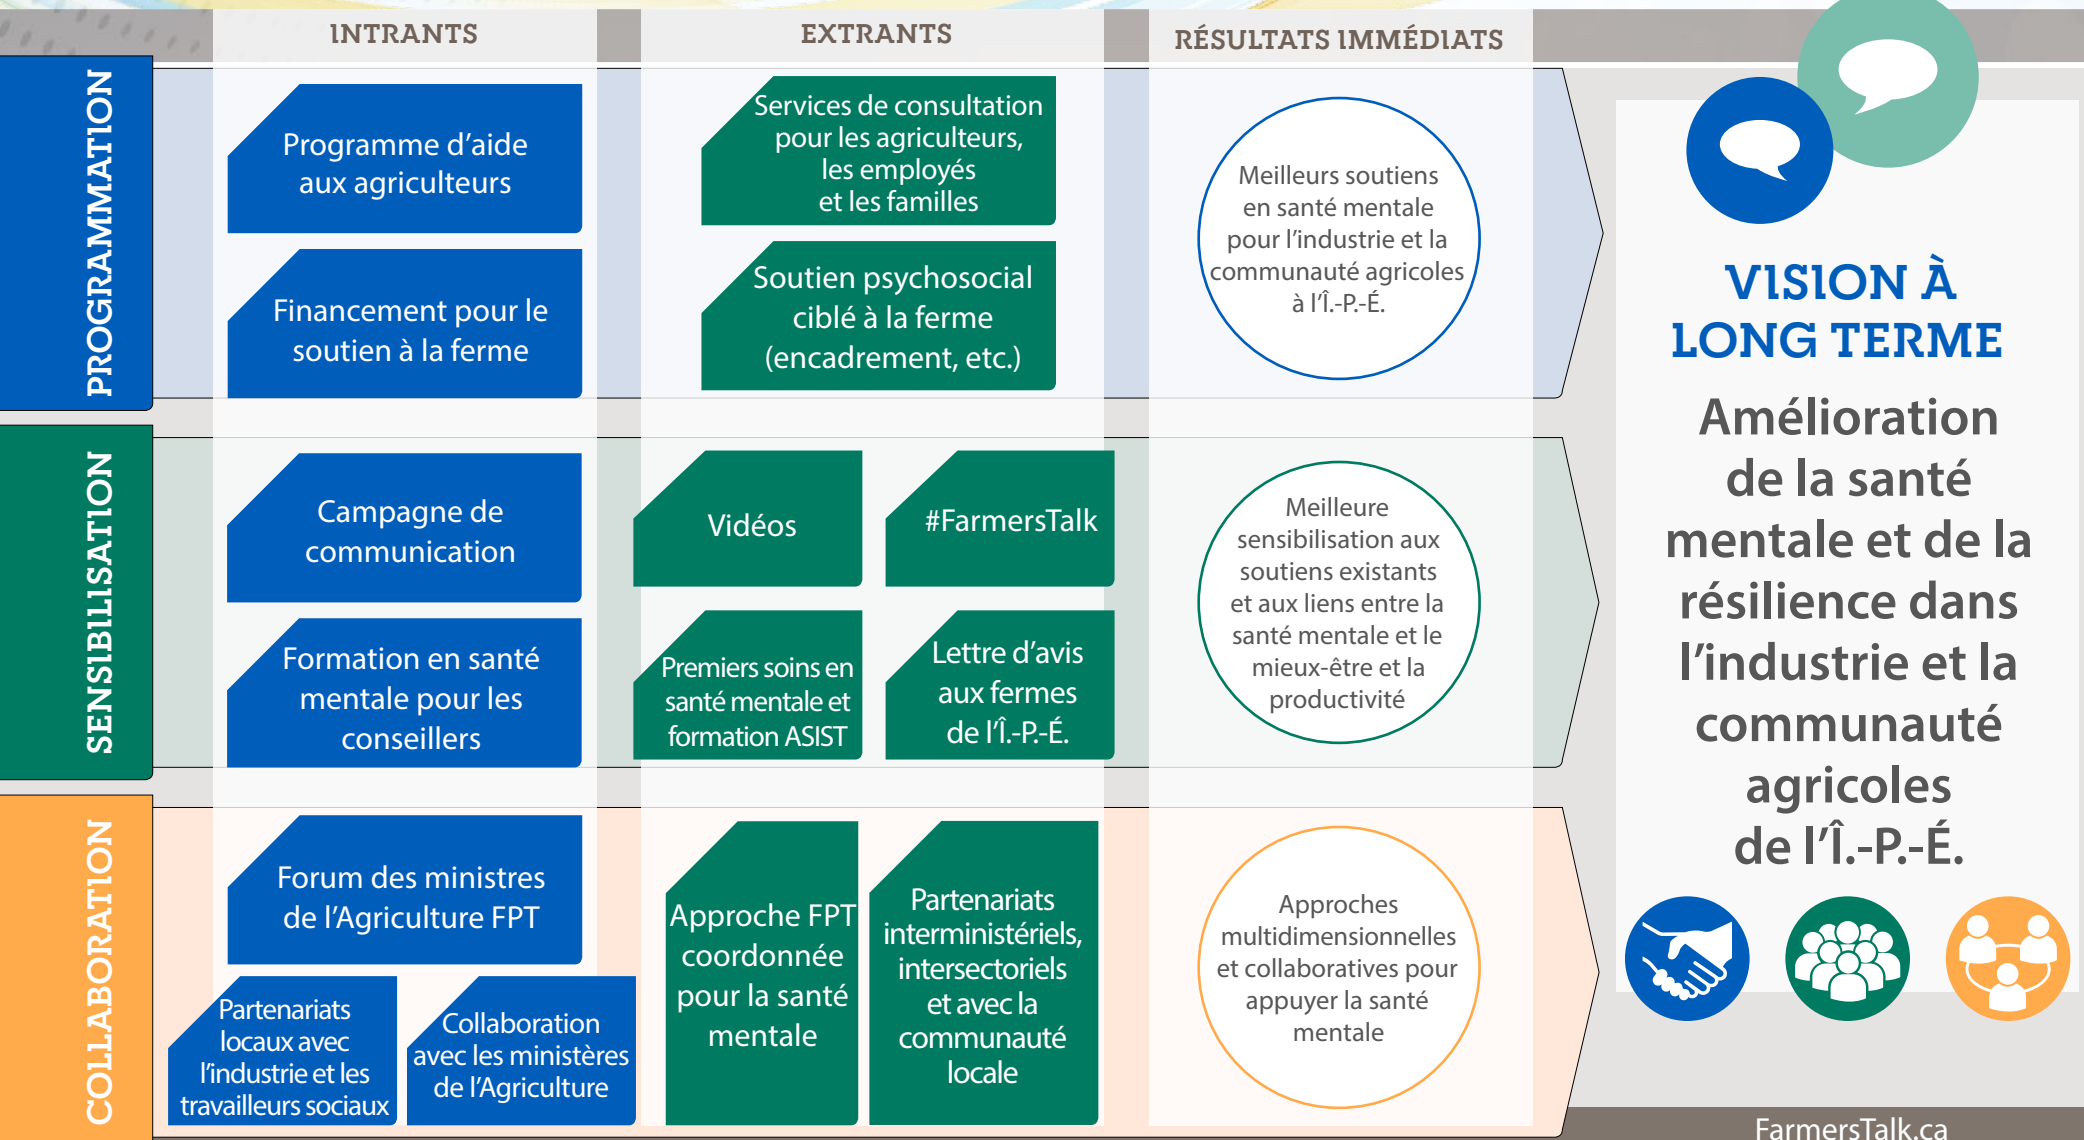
INTRANTS

EXTRANTS

RÉSULTATS IMMÉDIATS

PROGRAMMATION

Programme d'aide aux agriculteurs

Financement pour le soutien à la ferme

Services de consultation pour les agriculteurs, les employés et les familles

Soutien psychosocial ciblé à la ferme (encadrement, etc.)

Meilleurs soutiens en santé mentale pour l'industrie et la communauté agricoles à l'Î.-P.-É.

SENSIBILISATION

Campagne de communication

Formation en santé mentale pour les conseillers

Vidéos

#FarmersTalk

Premiers soins en santé mentale et formation ASIST

Lettre d'avis aux fermes de l'Î.-P.-É.

Meilleure sensibilisation aux soutiens existants et aux liens entre la santé mentale et le mieux-être et la productivité

COLLABORATION

Forum des ministres de l'Agriculture FPT

Partenariats locaux avec l'industrie et les travailleurs sociaux

Collaboration avec les ministères de l'Agriculture

Approche FPT coordonnée pour la santé mentale

Partenariats interministériels, intersectoriels et avec la communauté locale

Approches multidimensionnelles et collaboratives pour appuyer la santé mentale

VISION À LONG TERME

Amélioration de la santé mentale et de la résilience dans l'industrie et la communauté agricoles de l'Î.-P.-É.

FarmersTalk.ca